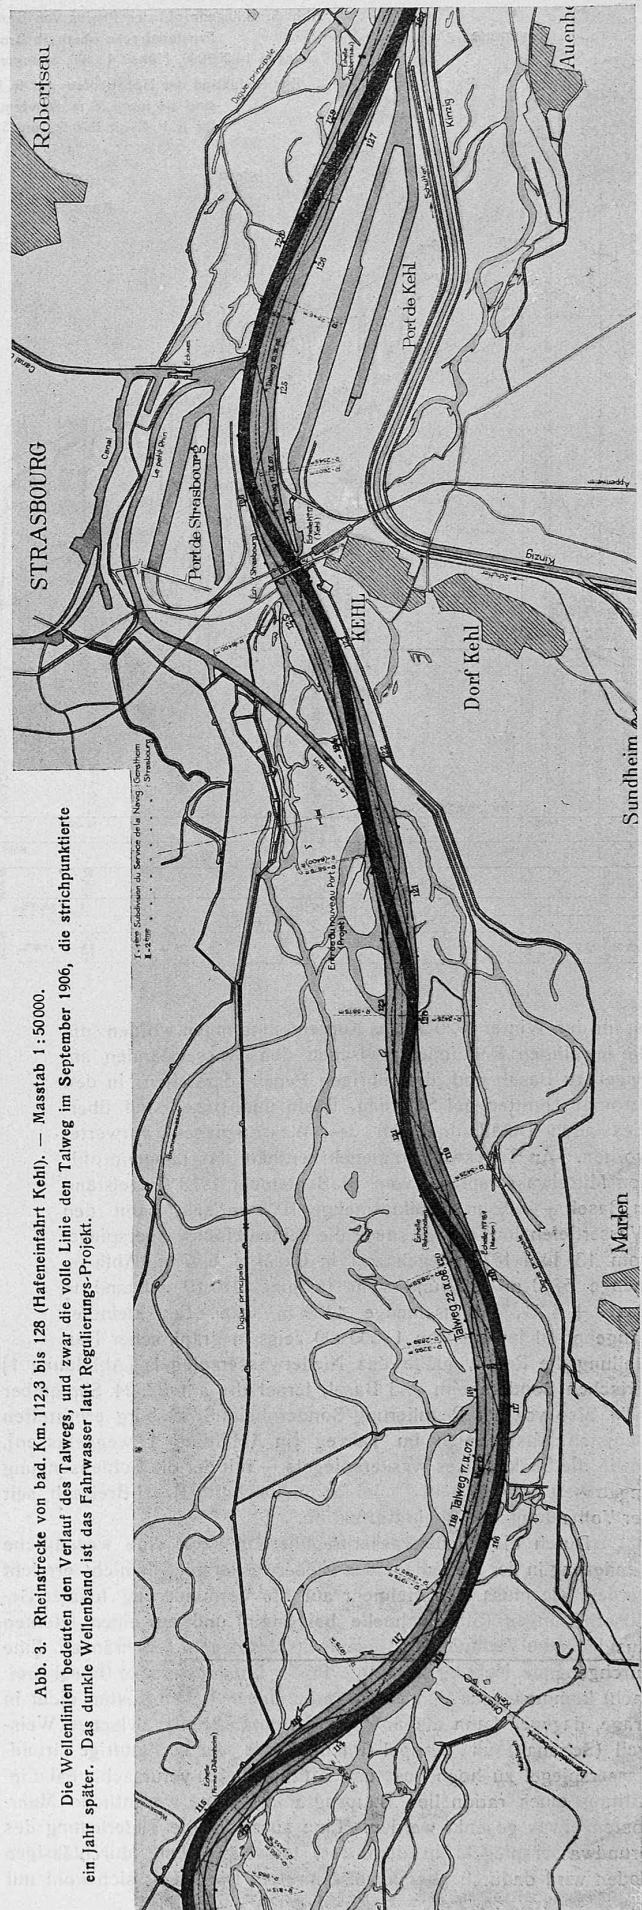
Abb. 3. Rheinstrecke von bad. Km. 112,3 bis 128 (Hafeneinfahrt Kehl). — Masstab 1:50000.

Die Wellenlinien bedeuten den Verlauf des Talwegs, und zwar die volle Linie den Talweg im September 1906, die strichpunktierte ein Jahr später. Das dunkle Wellenband ist das Fahrwasser laut Regulierungs-Projekt.

STRASBOURG

Robertsau

Port de Strasbourg

Port de Kehl

KEHL

Dorf Kehl

Sundheim

Marlen

Auenh

Canal

Le petit Rhin

Digue principale

Digue principale

Kinzig

Kinzig

Schutter

Talweg 17.IX.06

Talweg 17.II.07

Talweg 22.II.08

Talweg 17.II.07

Entrée du nouveau Port (Projet)

Échelle (Rheinschanze)

Échelle (Marlen)

Échelle (Ferme d'Altenheim)

1.ere Subdivision du Service de la Navig. (Graffenstaden) Strasbourg

Altenheim

116 117 118 119 120 121 122 123 124 125 126 127 128